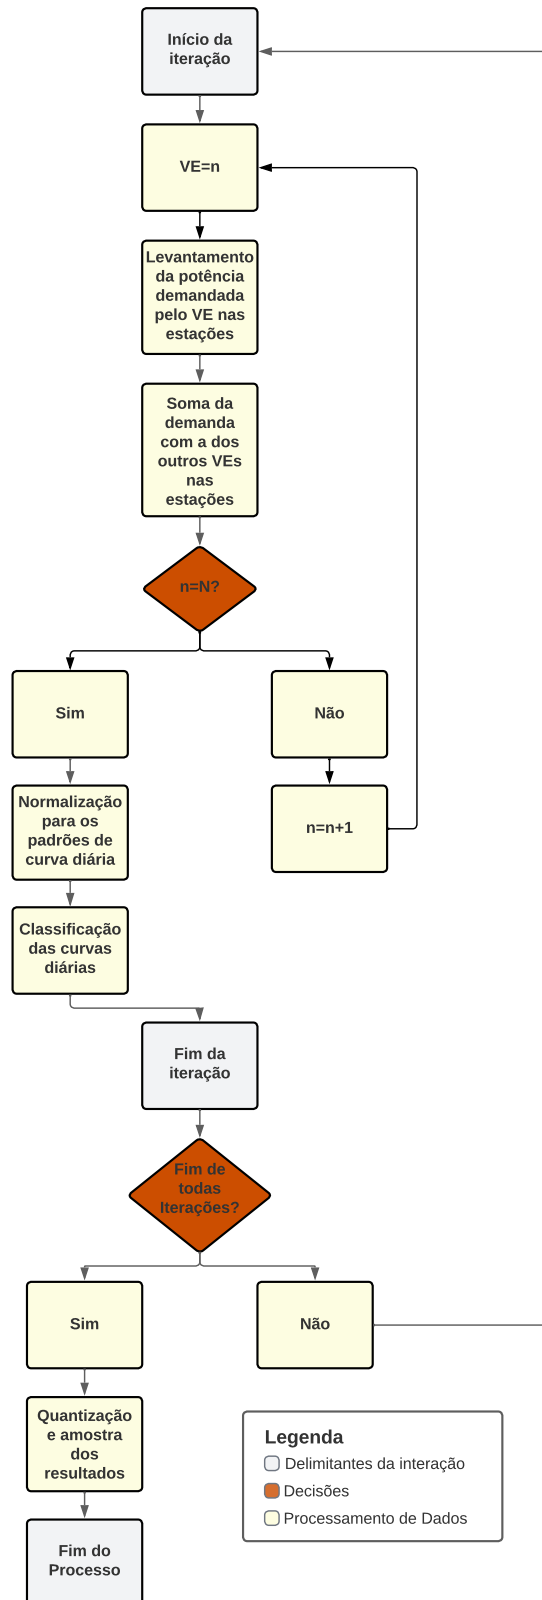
Início da iteração

VE=n

Levantamento da potência demandada pelo VE nas estações

Soma da demanda com a dos outros VEs nas estações

n=N?

Sim

Não

Normalização para os padrões de curva diária

n=n+1

Classificação das curvas diárias

Fim da iteração

Fim de todas Iterações?

Sim

Não

Quantização e amostra dos resultados

Fim do Processo

Legenda
Delimitantes da interação
Decisões
Processamento de Dados